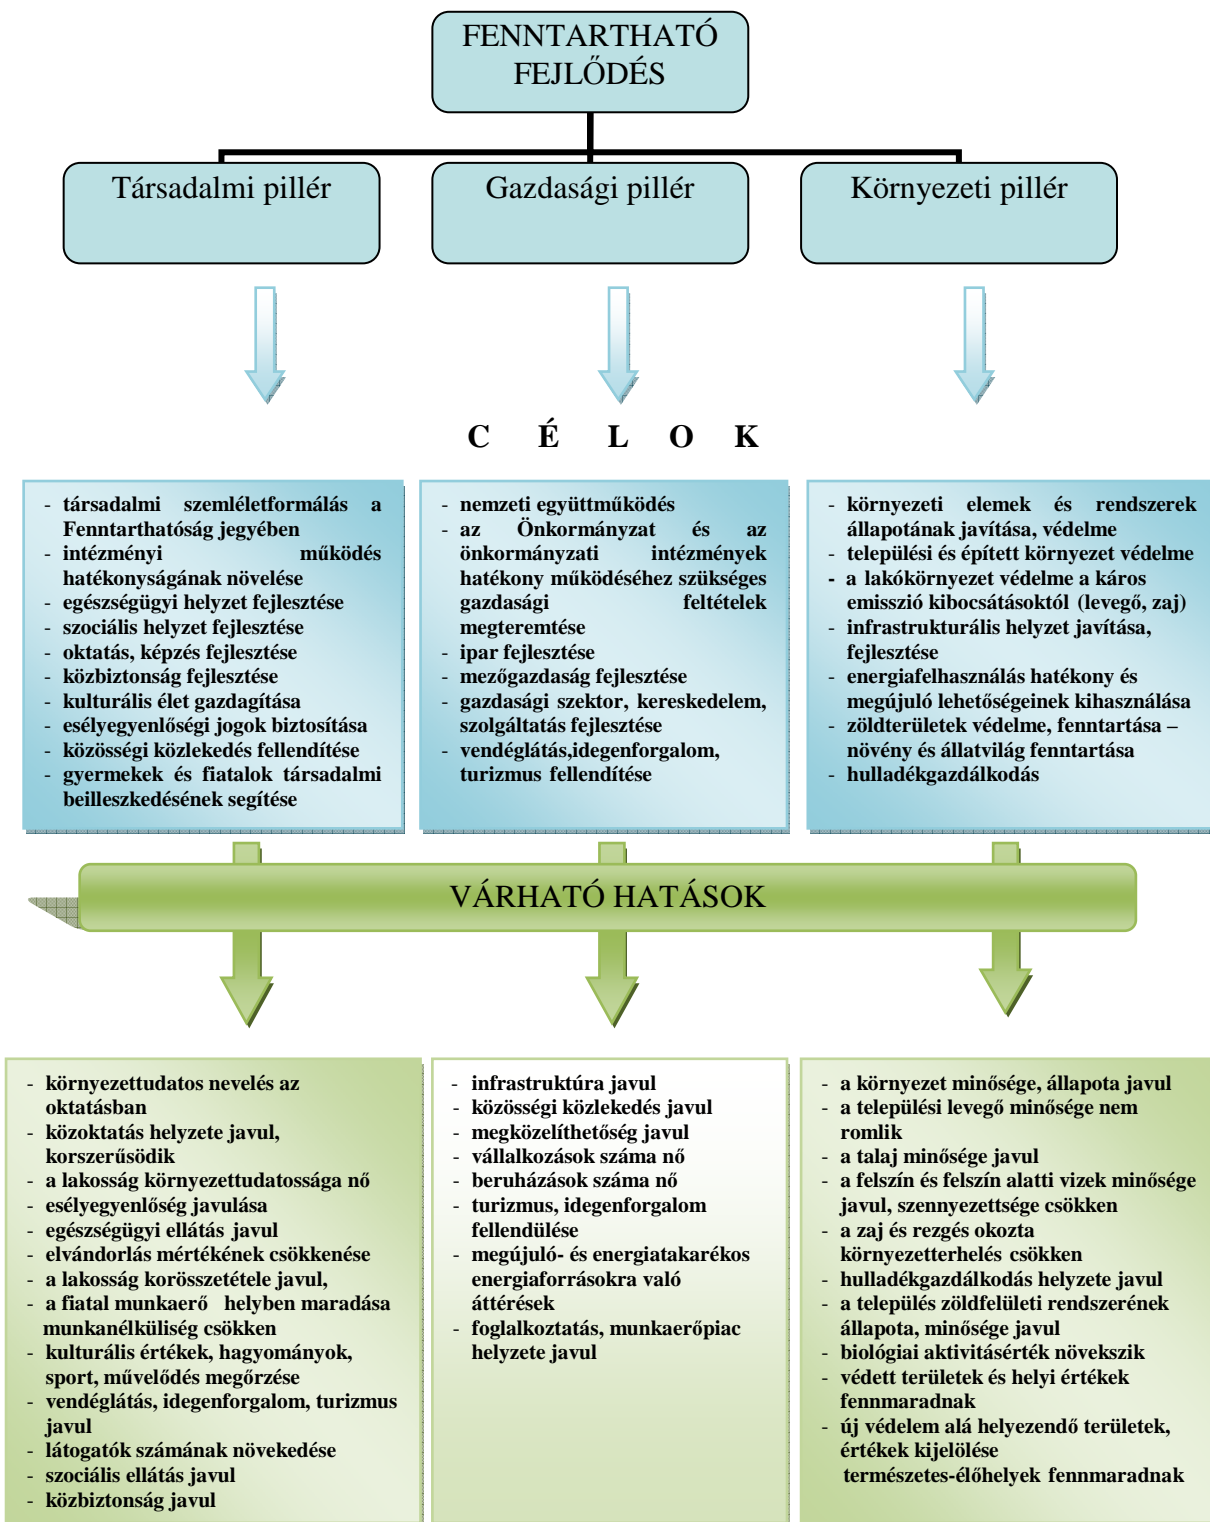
FENNTARTHATÓ FEJLŐDÉS

Társadalmi pillér

Gazdasági pillér

Környezeti pillér

C É L O K

- társadalmi szemléletformálás a Fenntarthatóság jegyében
- intézményi működés hatékonyságának növelése
- egészségügyi helyzet fejlesztése
- szociális helyzet fejlesztése
- oktatás, képzés fejlesztése
- közbiztonság fejlesztése
- kulturális élet gazdagítása
- esélyegyenlőségi jogok biztosítása
- közösségi közlekedés fellendítése
- gyermekek és fiatalok társadalmi beilleszkedésének segítése

- nemzeti együttműködés
- az Önkormányzat és az önkormányzati intézmények hatékony működéséhez szükséges gazdasági feltételek megteremtése
- ipar fejlesztése
- mezőgazdaság fejlesztése
- gazdasági szektor, kereskedelem, szolgáltatás fejlesztése
- vendéglátás,idegenforgalom, turizmus fellendítése

- környezeti elemek és rendszerek állapotának javítása, védelme
- települési és épített környezet védelme
- a lakókörnyezet védelme a káros emisszió kibocsátásoktól (levegő, zaj)
- infrastrukturális helyzet javítása, fejlesztése
- energiafelhasználás hatékony és megújuló lehetőségeinek kihasználása
- zöldterületek védelme, fenntartása – növény és állatvilág fenntartása
- hulladékgazdálkodás

VÁRHATÓ HATÁSOK

- környezettudatos nevelés az oktatásban
- közoktatás helyzete javul, korszerűsödik
- a lakosság környezettudatossága nő
- esélyegyenlőség javulása
- egészségügyi ellátás javul
- elvándorlás mértékének csökkenése
- a lakosság korösszetétele javul,
- a fiatal munkaerő helyben maradása munkanélküliség csökken
- kulturális értékek, hagyományok, sport, művelődés megőrzése
- vendéglátás, idegenforgalom, turizmus javul
- látogatók számának növekedése
- szociális ellátás javul
- közbiztonság javul

- infrastruktúra javul
- közösségi közlekedés javul
- megközelíthetőség javul
- vállalkozások száma nő
- beruházások száma nő
- turizmus, idegenforgalom fellendülése
- megújuló- és energiatakarékos energiaforrásokra való áttérések
- foglalkoztatás, munkaerőpiac helyzete javul

- a környezet minősége, állapota javul
- a települési levegő minősége nem romlik
- a talaj minősége javul
- a felszín és felszín alatti vizek minősége javul, szennyezettsége csökken
- a zaj és rezgés okozta környezetterhelés csökken
- hulladékgazdálkodás helyzete javul
- a település zöldfelületi rendszerének állapota, minősége javul
- biológiai aktivitásérték növekszik
- védett területek és helyi értékek fennmaradnak
- új védelem alá helyezendő területek, értékek kijelölése
természetes-élőhelyek fennmaradnak